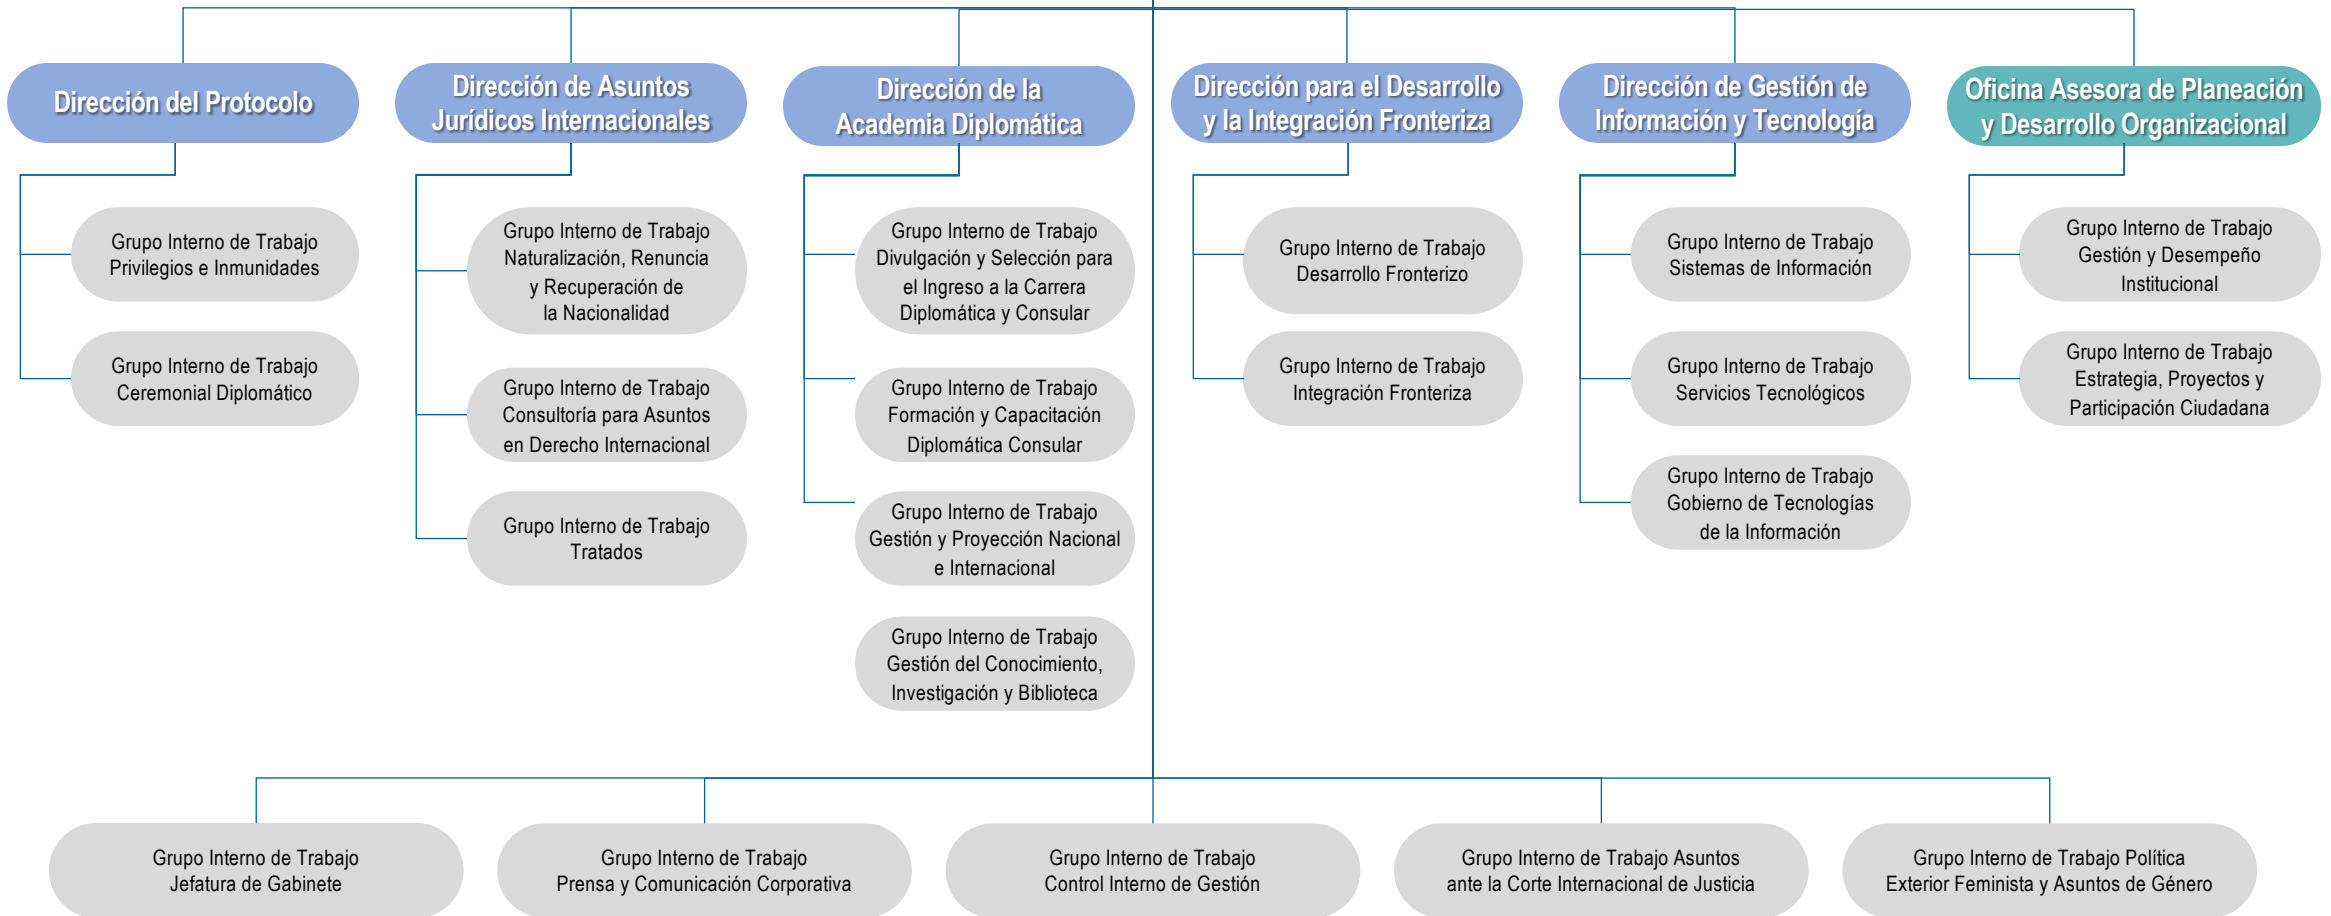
Dirección del Protocolo

Grupo Interno de Trabajo Privilegios e Inmunidades

Grupo Interno de Trabajo Ceremonial Diplomático

Dirección de Asuntos Jurídicos Internacionales

Grupo Interno de Trabajo Naturalización, Renuncia y Recuperación de la Nacionalidad

Grupo Interno de Trabajo Consultoría para Asuntos en Derecho Internacional

Grupo Interno de Trabajo Tratados

Dirección de la Academia Diplomática

Grupo Interno de Trabajo Divulgación y Selección para el Ingreso a la Carrera Diplomática y Consular

Grupo Interno de Trabajo Formación y Capacitación Diplomática Consular

Grupo Interno de Trabajo Gestión y Proyección Nacional e Internacional

Grupo Interno de Trabajo Gestión del Conocimiento, Investigación y Biblioteca

Dirección para el Desarrollo y la Integración Fronteriza

Grupo Interno de Trabajo Desarrollo Fronterizo

Grupo Interno de Trabajo Integración Fronteriza

Dirección de Gestión de Información y Tecnología

Grupo Interno de Trabajo Sistemas de Información

Grupo Interno de Trabajo Servicios Tecnológicos

Grupo Interno de Trabajo Gobierno de Tecnologías de la Información

Oficina Asesora de Planeación y Desarrollo Organizacional

Grupo Interno de Trabajo Gestión y Desempeño Institucional

Grupo Interno de Trabajo Estrategia, Proyectos y Participación Ciudadana

Grupo Interno de Trabajo Jefatura de Gabinete

Grupo Interno de Trabajo Prensa y Comunicación Corporativa

Grupo Interno de Trabajo Control Interno de Gestión

Grupo Interno de Trabajo Asuntos ante la Corte Internacional de Justicia

Grupo Interno de Trabajo Política Exterior Feminista y Asuntos de Género